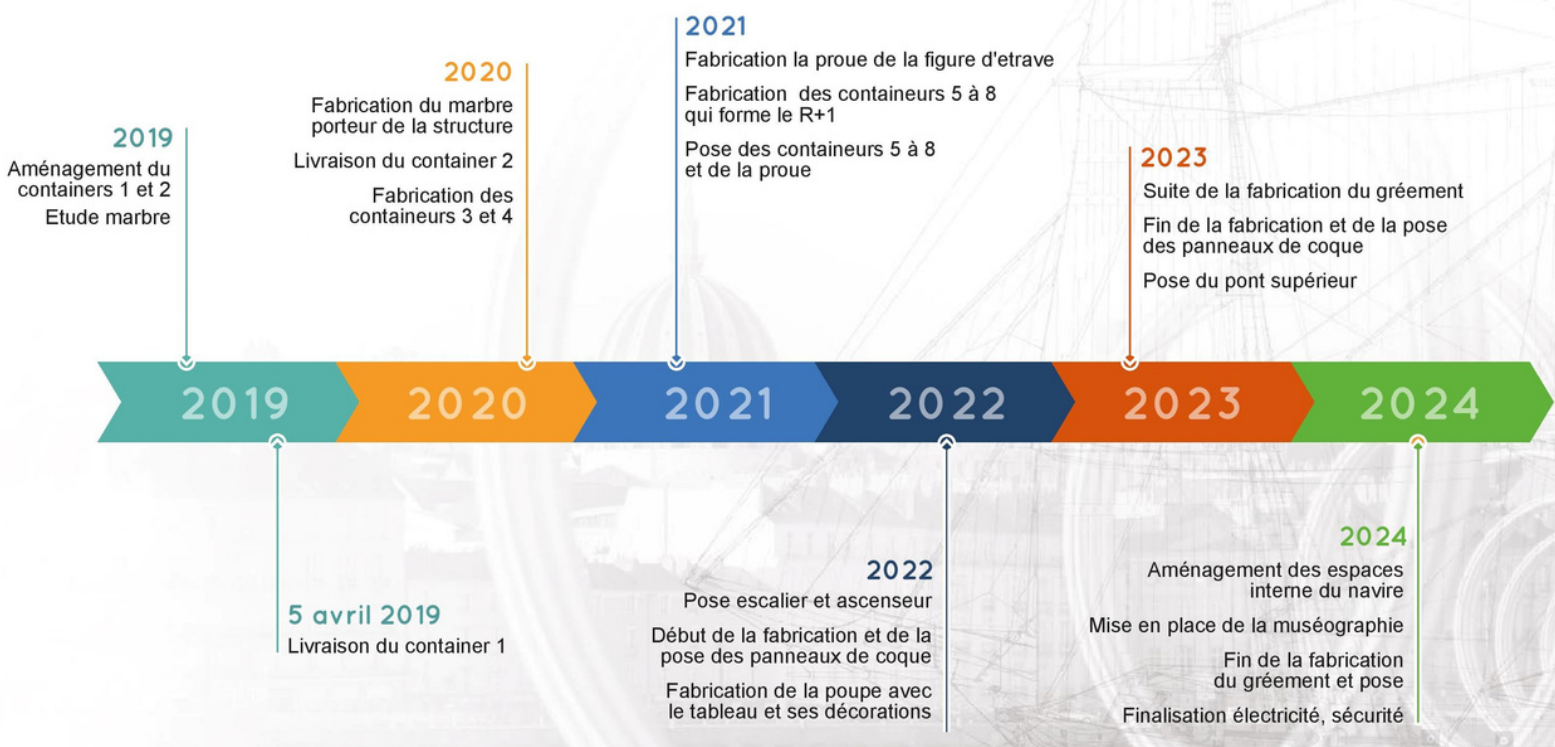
2019
Aménagement du containers 1 et 2
Etude marbre

2020
Fabrication du marbre porteur de la structure
Livraison du container 2
Fabrication des containeurs 3 et 4

2021
Fabrication la proue de la figure d'etrave
Fabrication des containeurs 5 à 8 qui forme le R+1
Pose des containeurs 5 à 8 et de la proue

2023
Suite de la fabrication du gréement
Fin de la fabrication et de la pose des panneaux de coque
Pose du pont supérieur

2019 2020 2021 2022 2023 2024

5 avril 2019
Livraison du container 1

2022
Pose escalier et ascenseur
Début de la fabrication et de la pose des panneaux de coque
Fabrication de la poupe avec le tableau et ses décorations

2024
Aménagement des espaces interne du navire
Mise en place de la muséographie
Fin de la fabrication du gréement et pose
Finalisation électricité, sécurité